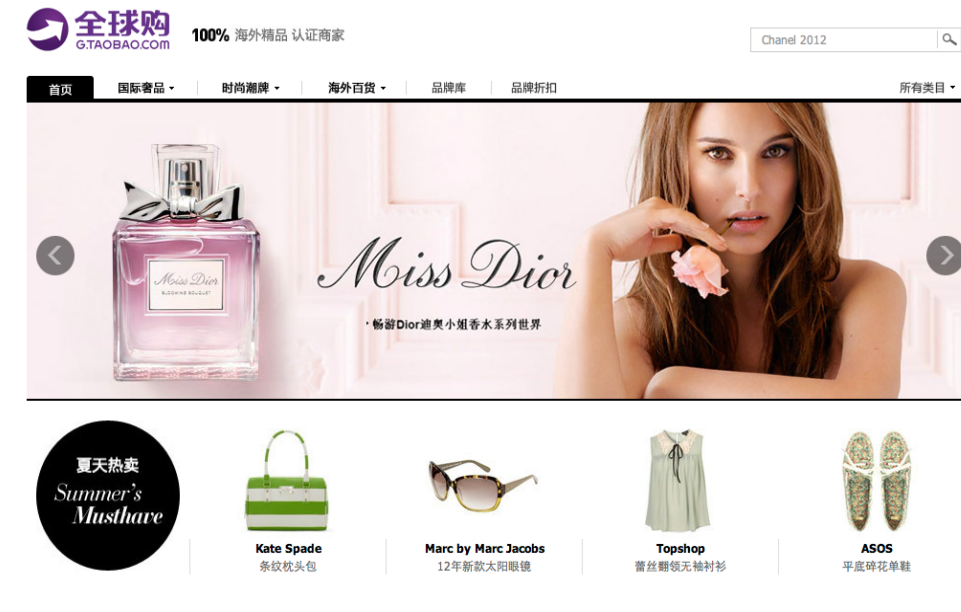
全球购
G.TAOBAO.COM

100% 海外精品 认证商家

Chanel 2012

首页 | 国际奢品 | 时尚潮牌 | 海外百货 | 品牌库 | 品牌折扣 | 所有类目

Miss Dior
BLOOMING BOUQUET

Miss Dior

·畅游Dior迪奥小姐香水系列世界

夏天热卖
Summer's Musthave

Kate Spade
条纹枕头包

Marc by Marc Jacobs
12年新款太阳眼镜

Topshop
蕾丝翻领无袖衬衫

ASOS
平底碎花单鞋